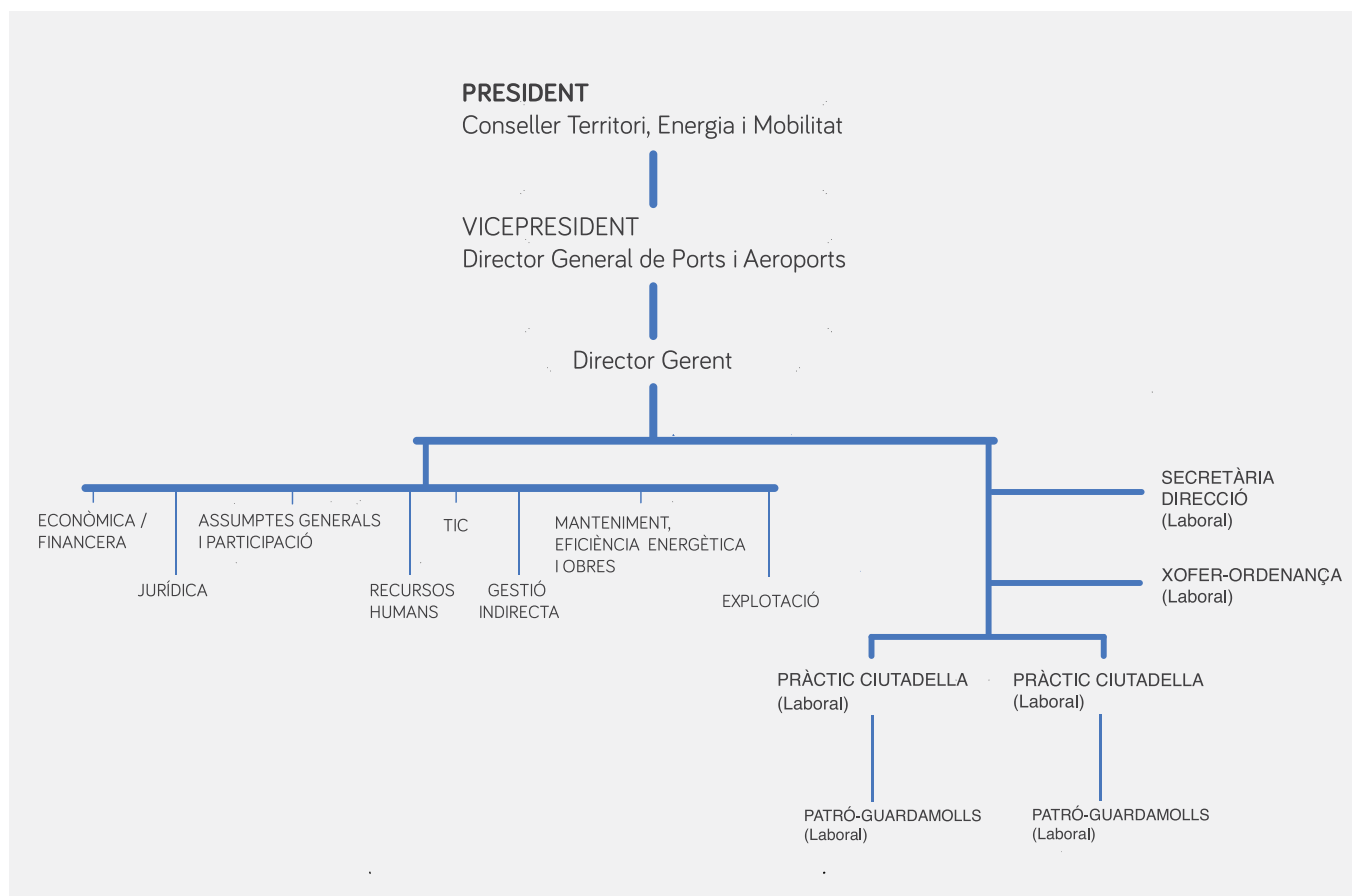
PRESIDENT
Conseller Territori, Energia i Mobilitat

VICEPRESIDENT
Director General de Ports i Aeroports

Director Gerent

ECONÒMICA / FINANCERA

JURÍDICA

ASSUMPTES GENERALS I PARTICIPACIÓ

RECURSOS HUMANS

TIC

GESTIÓ INDIRECTA

MANTENIMENT, EFICIÈNCIA ENERGÈTICA I OBRES

EXPLOTACIÓ

SECRETÀRIA DIRECCIÓ (Laboral)

XOFER-ORDENANÇA (Laboral)

PRÀCTIC CIUTADELLA (Laboral)

PRÀCTIC CIUTADELLA (Laboral)

PATRÓ-GUARDAMOLLS (Laboral)

PATRÓ-GUARDAMOLLS (Laboral)